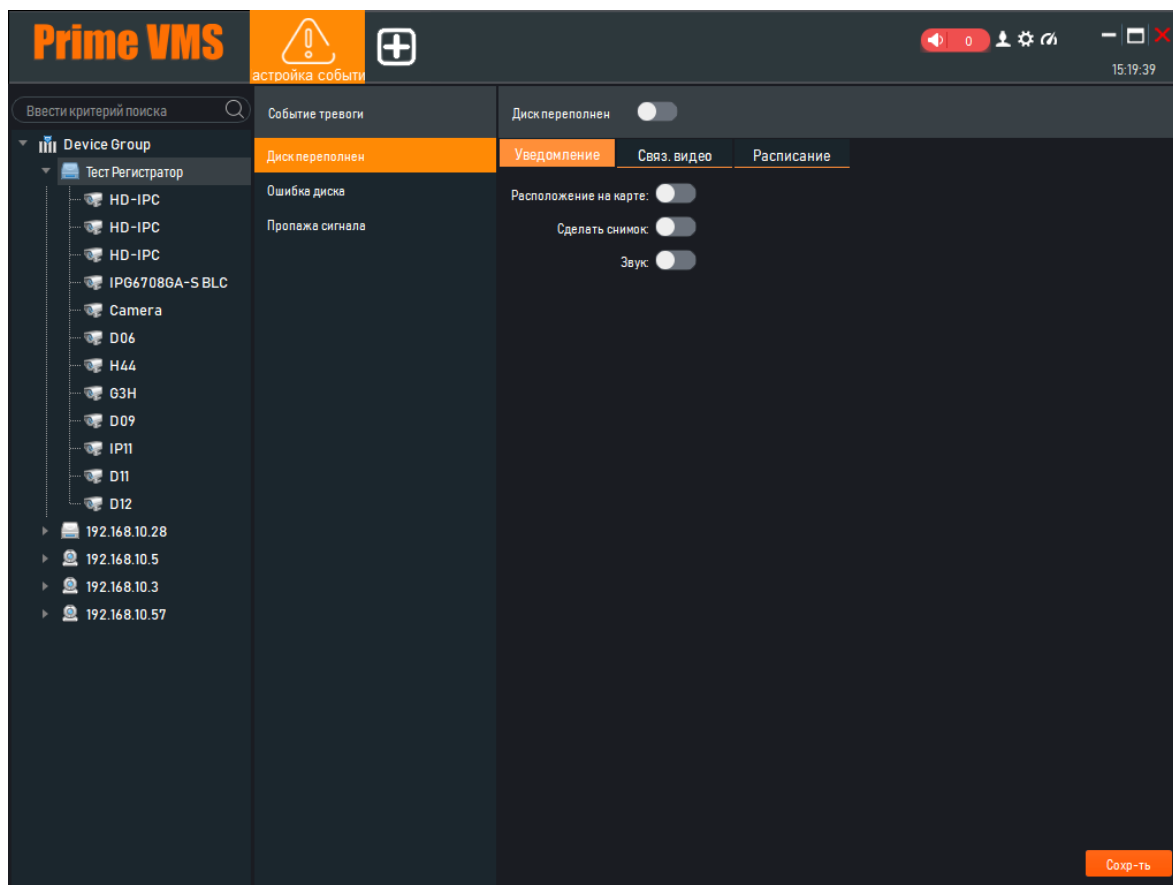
Prime VMS

астройка событи

0

15:19:39

Ввести критерий поиска

Device Group
Тест Регистратор
HD-IPC
HD-IPC
HD-IPC
IPG6708GA-S BLC
Camera
D06
H44
G3H
D09
IP11
D11
D12
192.168.10.28
192.168.10.5
192.168.10.3
192.168.10.57

Событие тревоги
Диск переполнен
Ошибка диска
Пропажа сигнала

Диск переполнен

Уведомление
Связ. видео
Расписание

Расположение на карте:
Сделать снимок:
Звук:

Сохр-ть